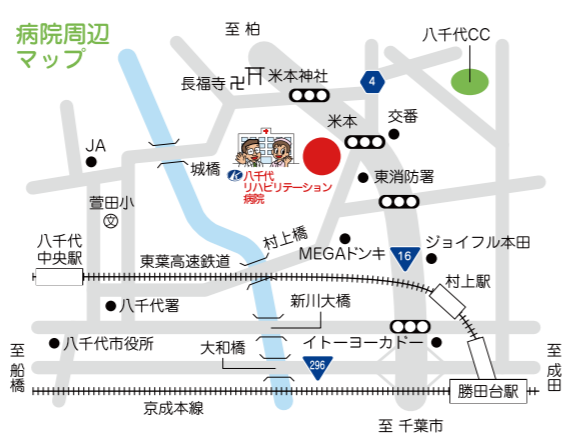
病院周辺
マップ

至 柏

八千代CC

長福寺 卍 ⛩ 米本神社

4

交番

米本

JA

城橋

八千代
リハビリテーション
病院

東消防署

萱田小

八千代
中央駅

村上橋

MEGAドンキ

ジョイフル本田

東葉高速鉄道

16

村上駅

八千代署

新川大橋

八千代市役所

至
船
橋

大和橋

イトーヨーカドー

至
成
田

296

勝田台駅

京成本線

至 千葉市